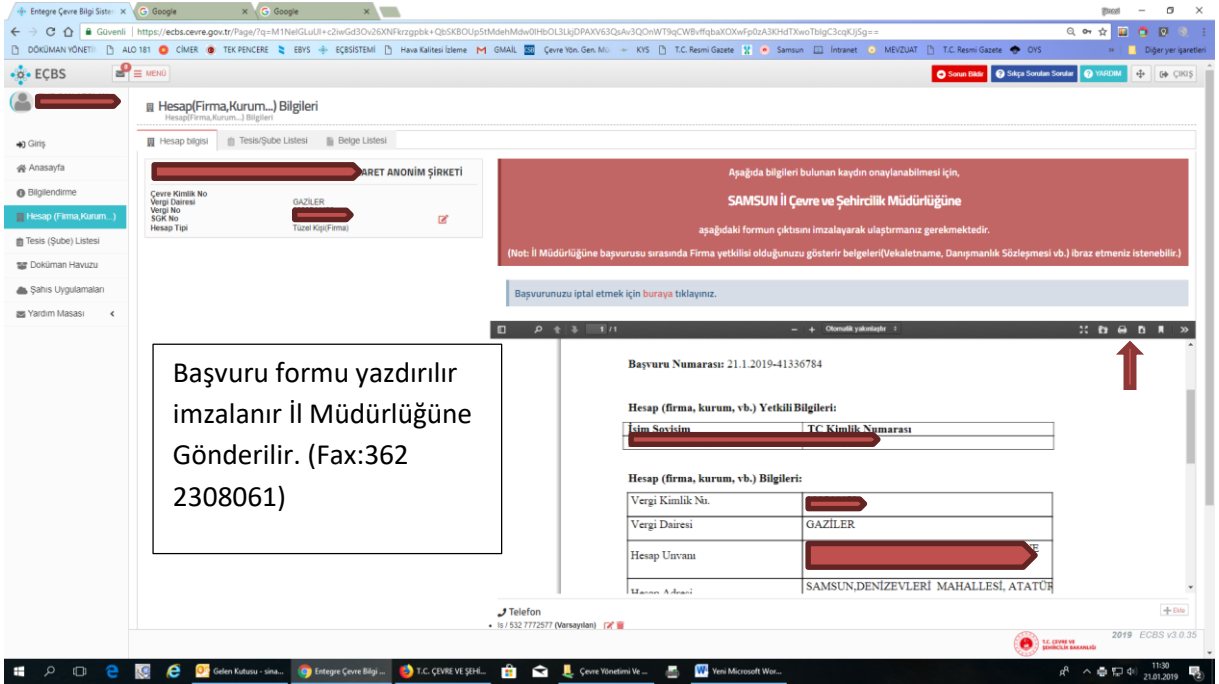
Entegre Çevre Bilgi Sistem × Google × Google ×

Güvenli | https://ecbs.cevre.gov.tr/Page/?q=M1NelGLuUl+c2iwGd3Ov26XNFkrzgpbk+QbSKBOUp5tMdehMdw0lHbOL3LkjDPAXV63QsAv3QOnWT9qCWBvffqbaXOXwFp0zA3KHdTXwoTblgC3cqKJjSg==

DÖKÜMAN YÖNETİ ALO 181 CİMER TEK PENCERE EBYS EÇBSİSTEMİ Hava Kalitesi İzleme GMAIL Çevre Yön. Gen. Mü KYS T.C. Resmi Gazete Samsun İntranet MEVZUAT T.C. Resmi Gazete OYS Diğer yer işaretleri

EÇBS MENÜ Sorun Bildir Sıkça Sorulan Sorular YARDIM ÇIKIŞ

Giriş
Anasayfa
Bilgilendirme
Hesap (Firma,Kurum...)
Tesis (Şube) Listesi
Doküman Havuzu
Şahıs Uygulamaları
Yardım Masası

Hesap(Firma,Kurum...) Bilgileri
Hesap(Firma,Kurum...) Bilgileri

Hesap bilgisi | Tesis/Şube Listesi | Belge Listesi

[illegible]ARET ANONİM ŞİRKETİ
Çevre Kimlik No
Vergi Dairesi GAZİLER
Vergi No
SGK No
Hesap Tipi Tüzel Kişi(Firma)

Aşağıda bilgileri bulunan kaydın onaylanabilmesi için,
SAMSUN İl Çevre ve Şehircilik Müdürlüğüne
aşağıdaki formun çıktısını imzalayarak ulaştırmanız gerekmektedir.
(Not: İl Müdürlüğüne başvurusu sırasında Firma yetkilisi olduğunuzu gösterir belgeleri(Vekaletname, Danışmanlık Sözleşmesi vb.) ibraz etmeniz istenebilir.)

Başvurunuzu iptal etmek için buraya tıklayınız.

1 / 1 Otomatik yakınlaştır

Başvuru Numarası: 21.1.2019-41336784

Hesap (firma, kurum, vb.) Yetkili Bilgileri:
| İsim Soyisim | TC Kimlik Numarası |
|---|---|
| | |

Hesap (firma, kurum, vb.) Bilgileri:
| Vergi Kimlik Nı. | |
|---|---|
| Vergi Dairesi | GAZİLER |
| Hesap Unvanı | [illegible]E |
| Hesap Adresi | SAMSUN,DENİZEVLERİ MAHALLESİ, ATATÜR |

Başvuru formu yazdırılır imzalanır İl Müdürlüğüne Gönderilir. (Fax:362 2308061)

Telefon
İş / 532 7772577 (Varsayılan)
Ekle

T.C. ÇEVRE VE ŞEHİRCİLİK BAKANLIĞI 2019 ECBS v3.0.35

Gelen Kutusu - sina... Entegre Çevre Bilgi ... T.C. ÇEVRE VE ŞEHİ... Çevre Yönetimi Ve ... Yeni Microsoft Wor... 11:30 21.01.2019